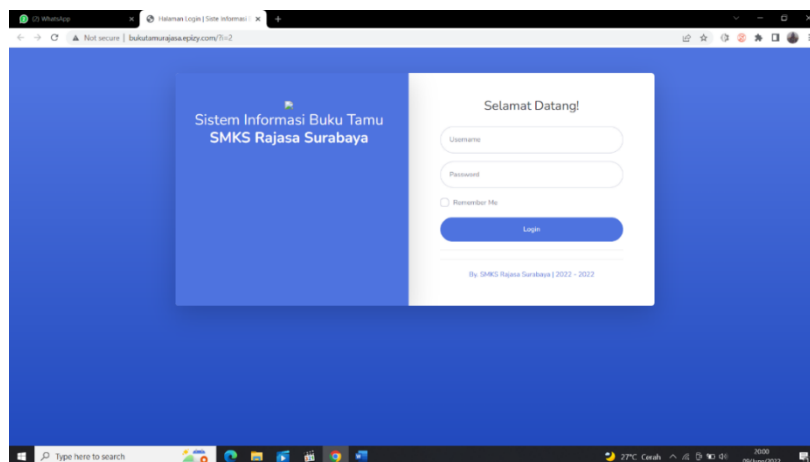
(2) WhatsApp
Halaman Login | Sistem Informasi
Not secure | bukutamurajasa.epizy.com/?i=2

Sistem Informasi Buku Tamu
SMKS Rajasa Surabaya

Selamat Datang!
Username
Password
Remember Me
Login
By. SMKS Rajasa Surabaya | 2022 - 2022

Type here to search
27°C Cerah
20:00
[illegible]